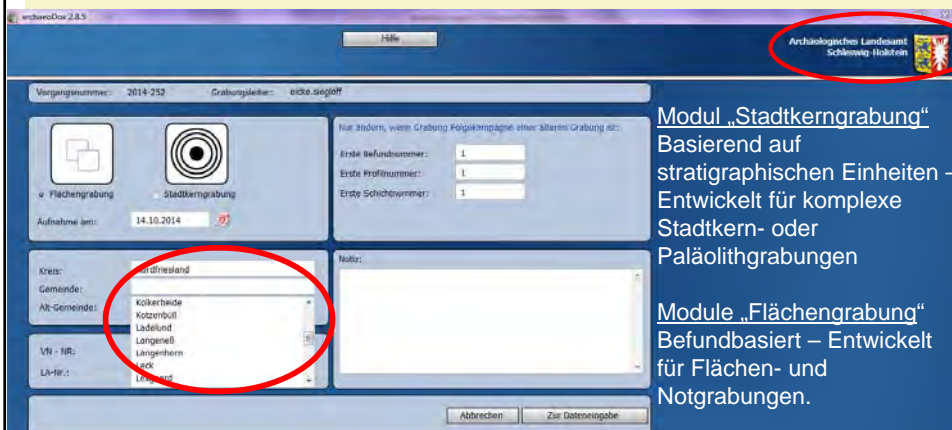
archaeoDox 2.8.5

Hilfe

Archäologisches Landesamt Schleswig-Holstein

Vorgangsnummer: 2014-252 Grabungsleiter: eicke.siegloff

Flächengrabung

Stadtkerngrabung

Aufnahme am: 14.10.2014

Nur ändern, wenn Grabung Folgekampagne einer älteren Grabung ist:

Erste Befundnummer: 1

Erste Profilnummer: 1

Erste Schichtnummer: 1

Kreis: Nordfriesland

Gemeinde:

Alt-Gemeinde:

Kolkerheide
Kotzenbüll
Ladelund
Langeneß
Langenhorn
Leck
Lexgaard

VN - NR:

LA-Nr.:

Notiz:

Abbrechen

Zur Dateneingabe

Modul „Stadtkerngrabung“
Basierend auf stratigraphischen Einheiten - Entwickelt für komplexe Stadtkern- oder Paläolithgrabungen

Module „Flächengrabung“
Befundbasiert – Entwickelt für Flächen- und Notgrabungen.